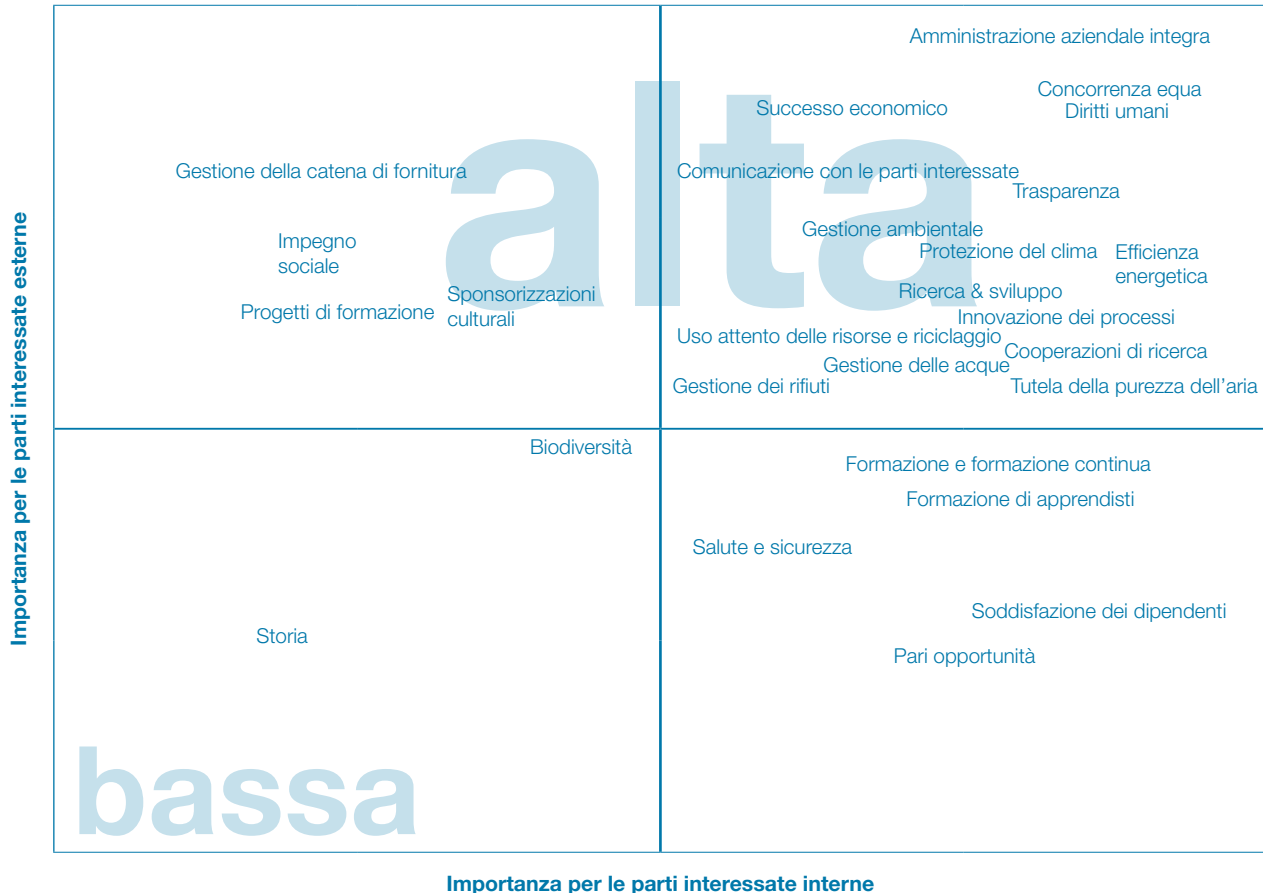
Importanza per le parti interessate esterne

alta

Amministrazione aziendale integra

Concorrenza equa
Diritti umani

Successo economico

Gestione della catena di fornitura

Comunicazione con le parti interessate

Trasparenza

Gestione ambientale

Impegno sociale

Protezione del clima

Efficienza energetica

Ricerca & sviluppo

Sponsorizzazioni culturali

Progetti di formazione

Innovazione dei processi

Uso attento delle risorse e riciclaggio

Cooperazioni di ricerca

Gestione delle acque

Gestione dei rifiuti

Tutela della purezza dell’aria

Biodiversità

Formazione e formazione continua

Formazione di apprendisti

Salute e sicurezza

Soddisfazione dei dipendenti

Storia

Pari opportunità

bassa

Importanza per le parti interessate interne